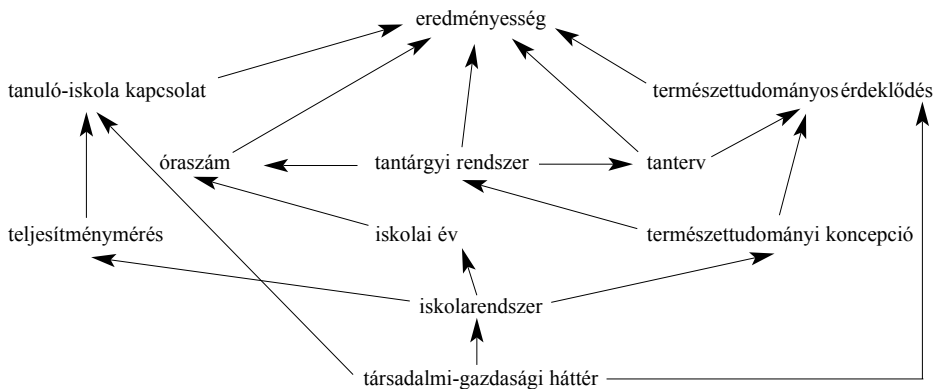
eredményesség

tanuló-iskola kapcsolat

természettudományos érdeklődés

óraszám

tantárgyi rendszer

tanterv

teljesítménymérés

iskolai év

természettudományi koncepció

iskolarendszer

társadalmi-gazdasági háttér